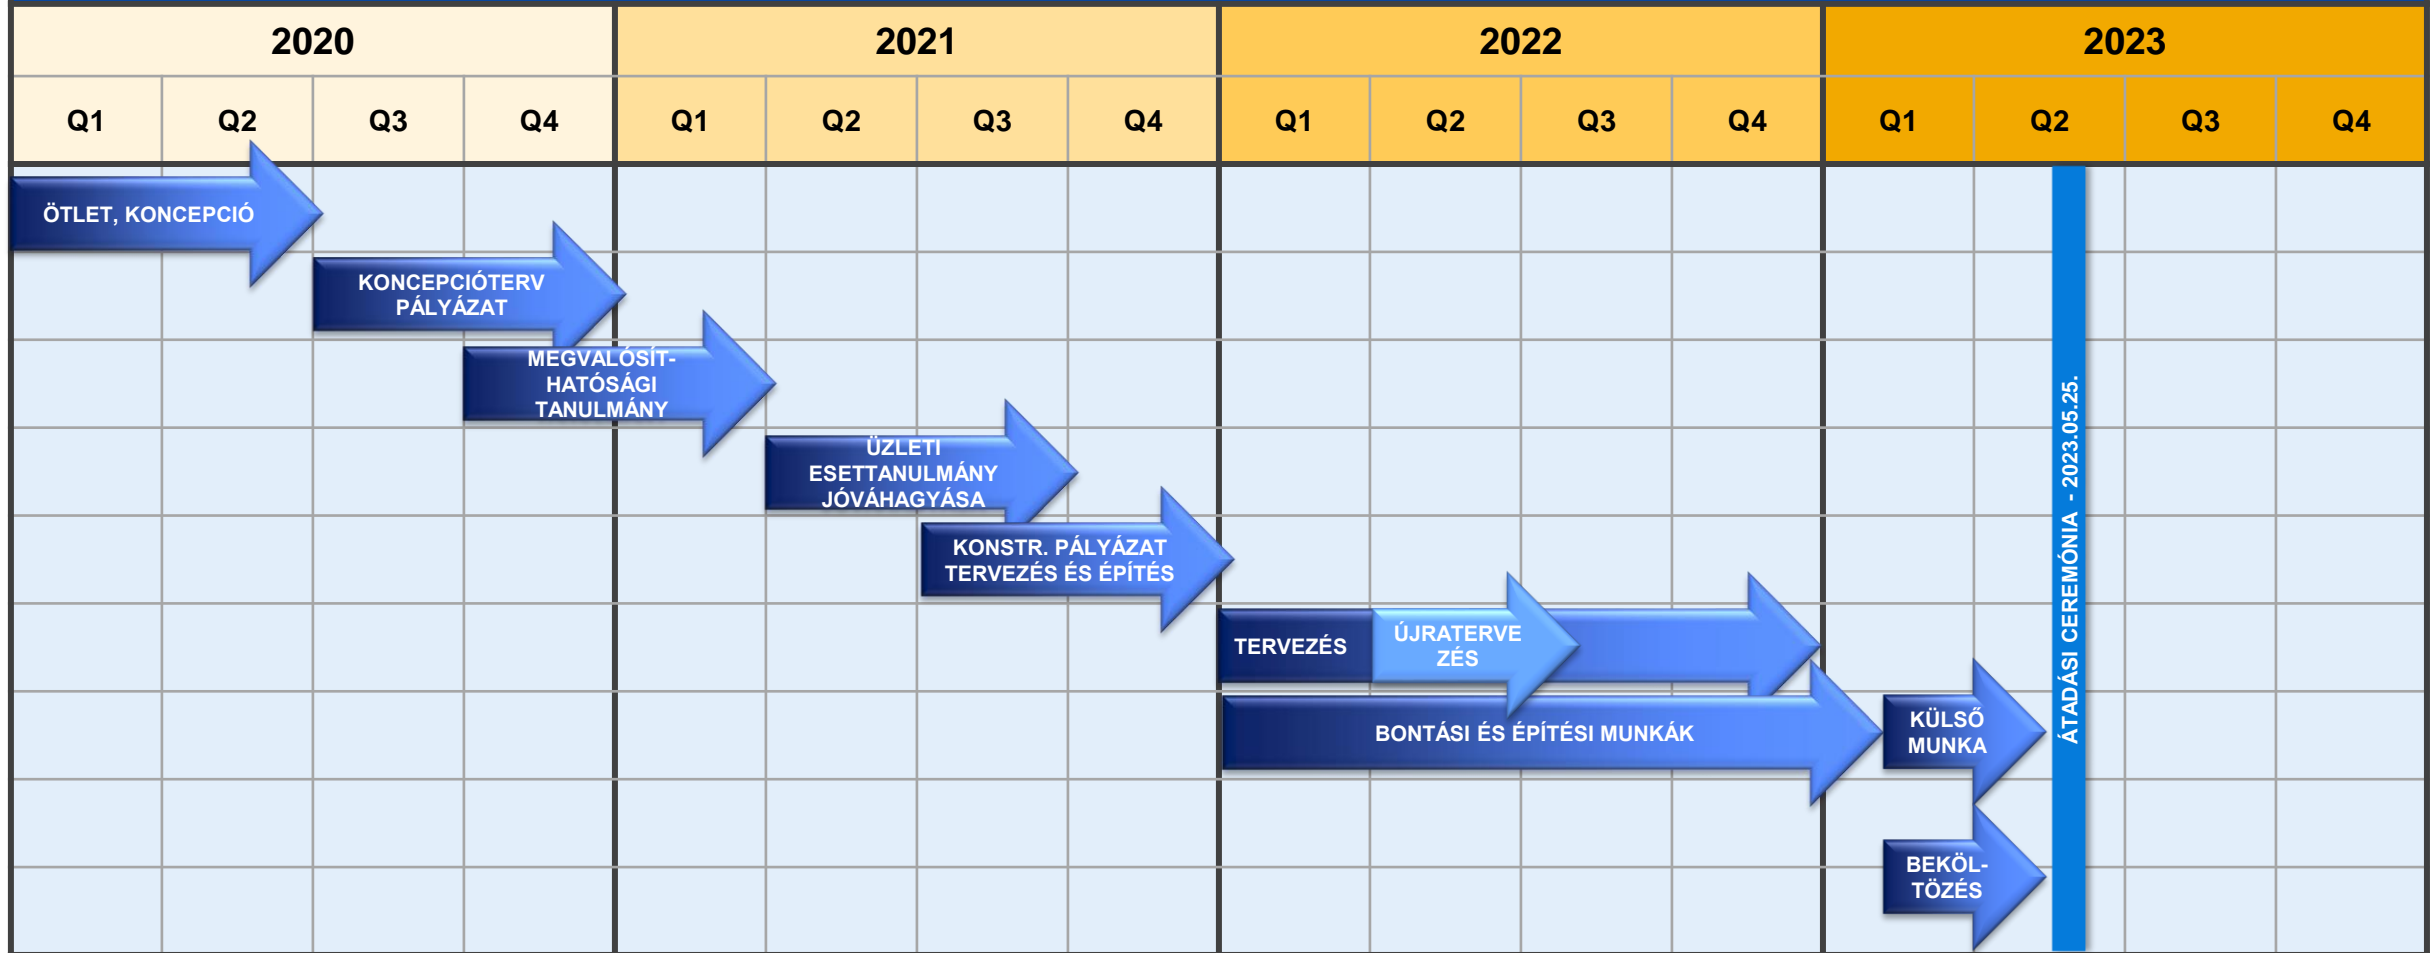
| 2020 | | | | 2021 | | | | 2022 | | | | 2023 | | | |
|---|---|---|---|---|---|---|---|---|---|---|---|---|---|---|---|
| Q1 | Q2 | Q3 | Q4 | Q1 | Q2 | Q3 | Q4 | Q1 | Q2 | Q3 | Q4 | Q1 | Q2 | Q3 | Q4 |

ÖTLET, KONCEPCIÓ

KONCEPCIÓTERV PÁLYÁZAT

MEGVALÓSÍT-HATÓSÁGI TANULMÁNY

ÜZLETI ESETTANULMÁNY JÓVÁHAGYÁSA

KONSTR. PÁLYÁZAT TERVEZÉS ÉS ÉPÍTÉS

TERVEZÉS

ÚJRATERVE ZÉS

BONTÁSI ÉS ÉPÍTÉSI MUNKÁK

KÜLSŐ MUNKA

BEKÖL-TÖZÉS

ÁTADÁSI CEREMÓNIA - 2023.05.25.